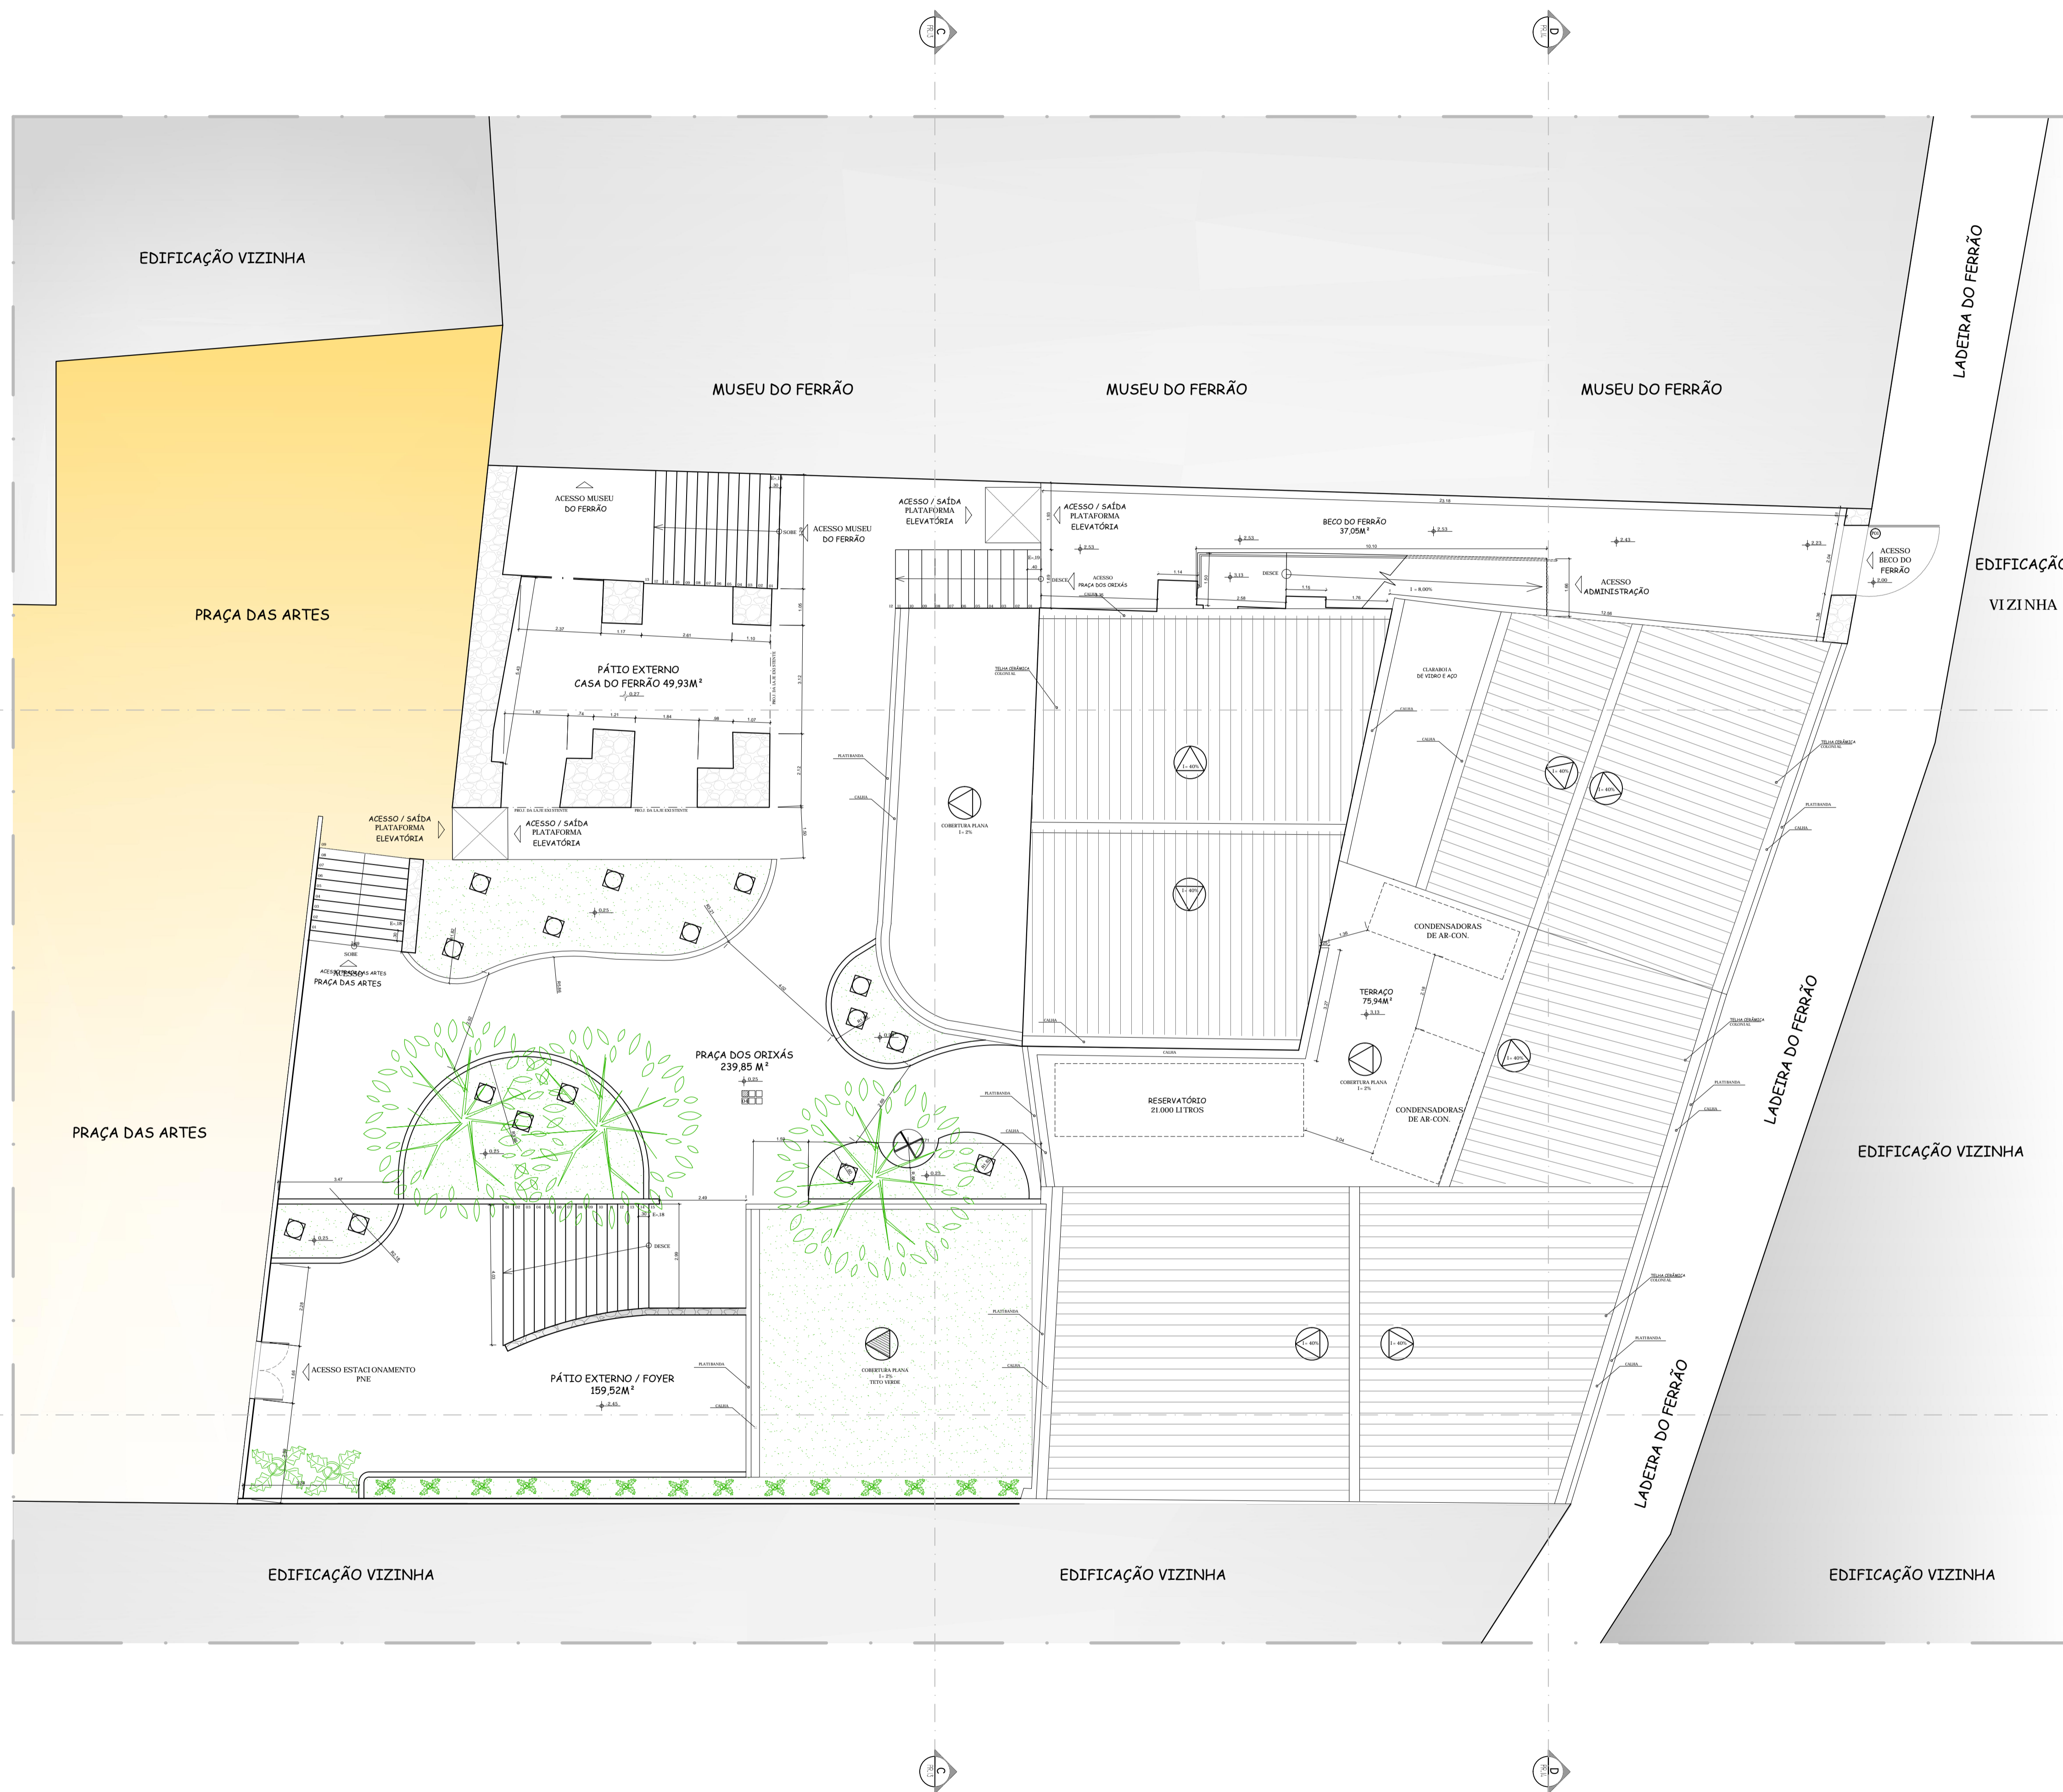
C
D
EDIFICAÇÃO VIZINHA
MUSEU DO FERRÃO
MUSEU DO FERRÃO
MUSEU DO FERRÃO
LADEIRA DO FERRÃO
PRAÇA DAS ARTES
EDIFICAÇÃO
VIZINHA
ACESSO MUSEU DO FERRÃO
SOBE
ACESSO MUSEU DO FERRÃO
ACESSO / SAÍDA PLATAFORMA ELEVATÓRIA
ACESSO / SAÍDA PLATAFORMA ELEVATÓRIA
BECO DO FERRÃO 37,05M²
ACESSO BECO DO FERRÃO
ACESSO ADMINISTRAÇÃO
ACESSO PRAÇA DOS ORIXÁS
DESCE
DESCE
PÁTIO EXTERNO CASA DO FERRÃO 49,93M²
TELHA CERÂMICA COLONIAL
CLARABOIA DE VIDRO E AÇO
I = 40%
I = 40%
I = 40%
I = 40%
COBERTURA PLANA I = 2%
ACESSO / SAÍDA PLATAFORMA ELEVATÓRIA
ACESSO / SAÍDA PLATAFORMA ELEVATÓRIA
PLATIBANDA
CALHA
CONDENSADORAS DE AR-CON.
TERRAÇO 75,94M²
SOBE
ACESSO PRAÇA DAS ARTES
PRAÇA DOS ORIXÁS 239,85 M²
COBERTURA PLANA I = 2%
RESERVATÓRIO 21.000 LITROS
CONDENSADORAS DE AR-CON.
LADEIRA DO FERRÃO
EDIFICAÇÃO VIZINHA
PRAÇA DAS ARTES
DESCE
ACESSO ESTACIONAMENTO PNE
PÁTIO EXTERNO / FOYER 159,52M²
COBERTURA PLANA I = 2% TETO VERDE
I = 40%
I = 40%
LADEIRA DO FERRÃO
EDIFICAÇÃO VIZINHA
EDIFICAÇÃO VIZINHA
EDIFICAÇÃO VIZINHA
C
D